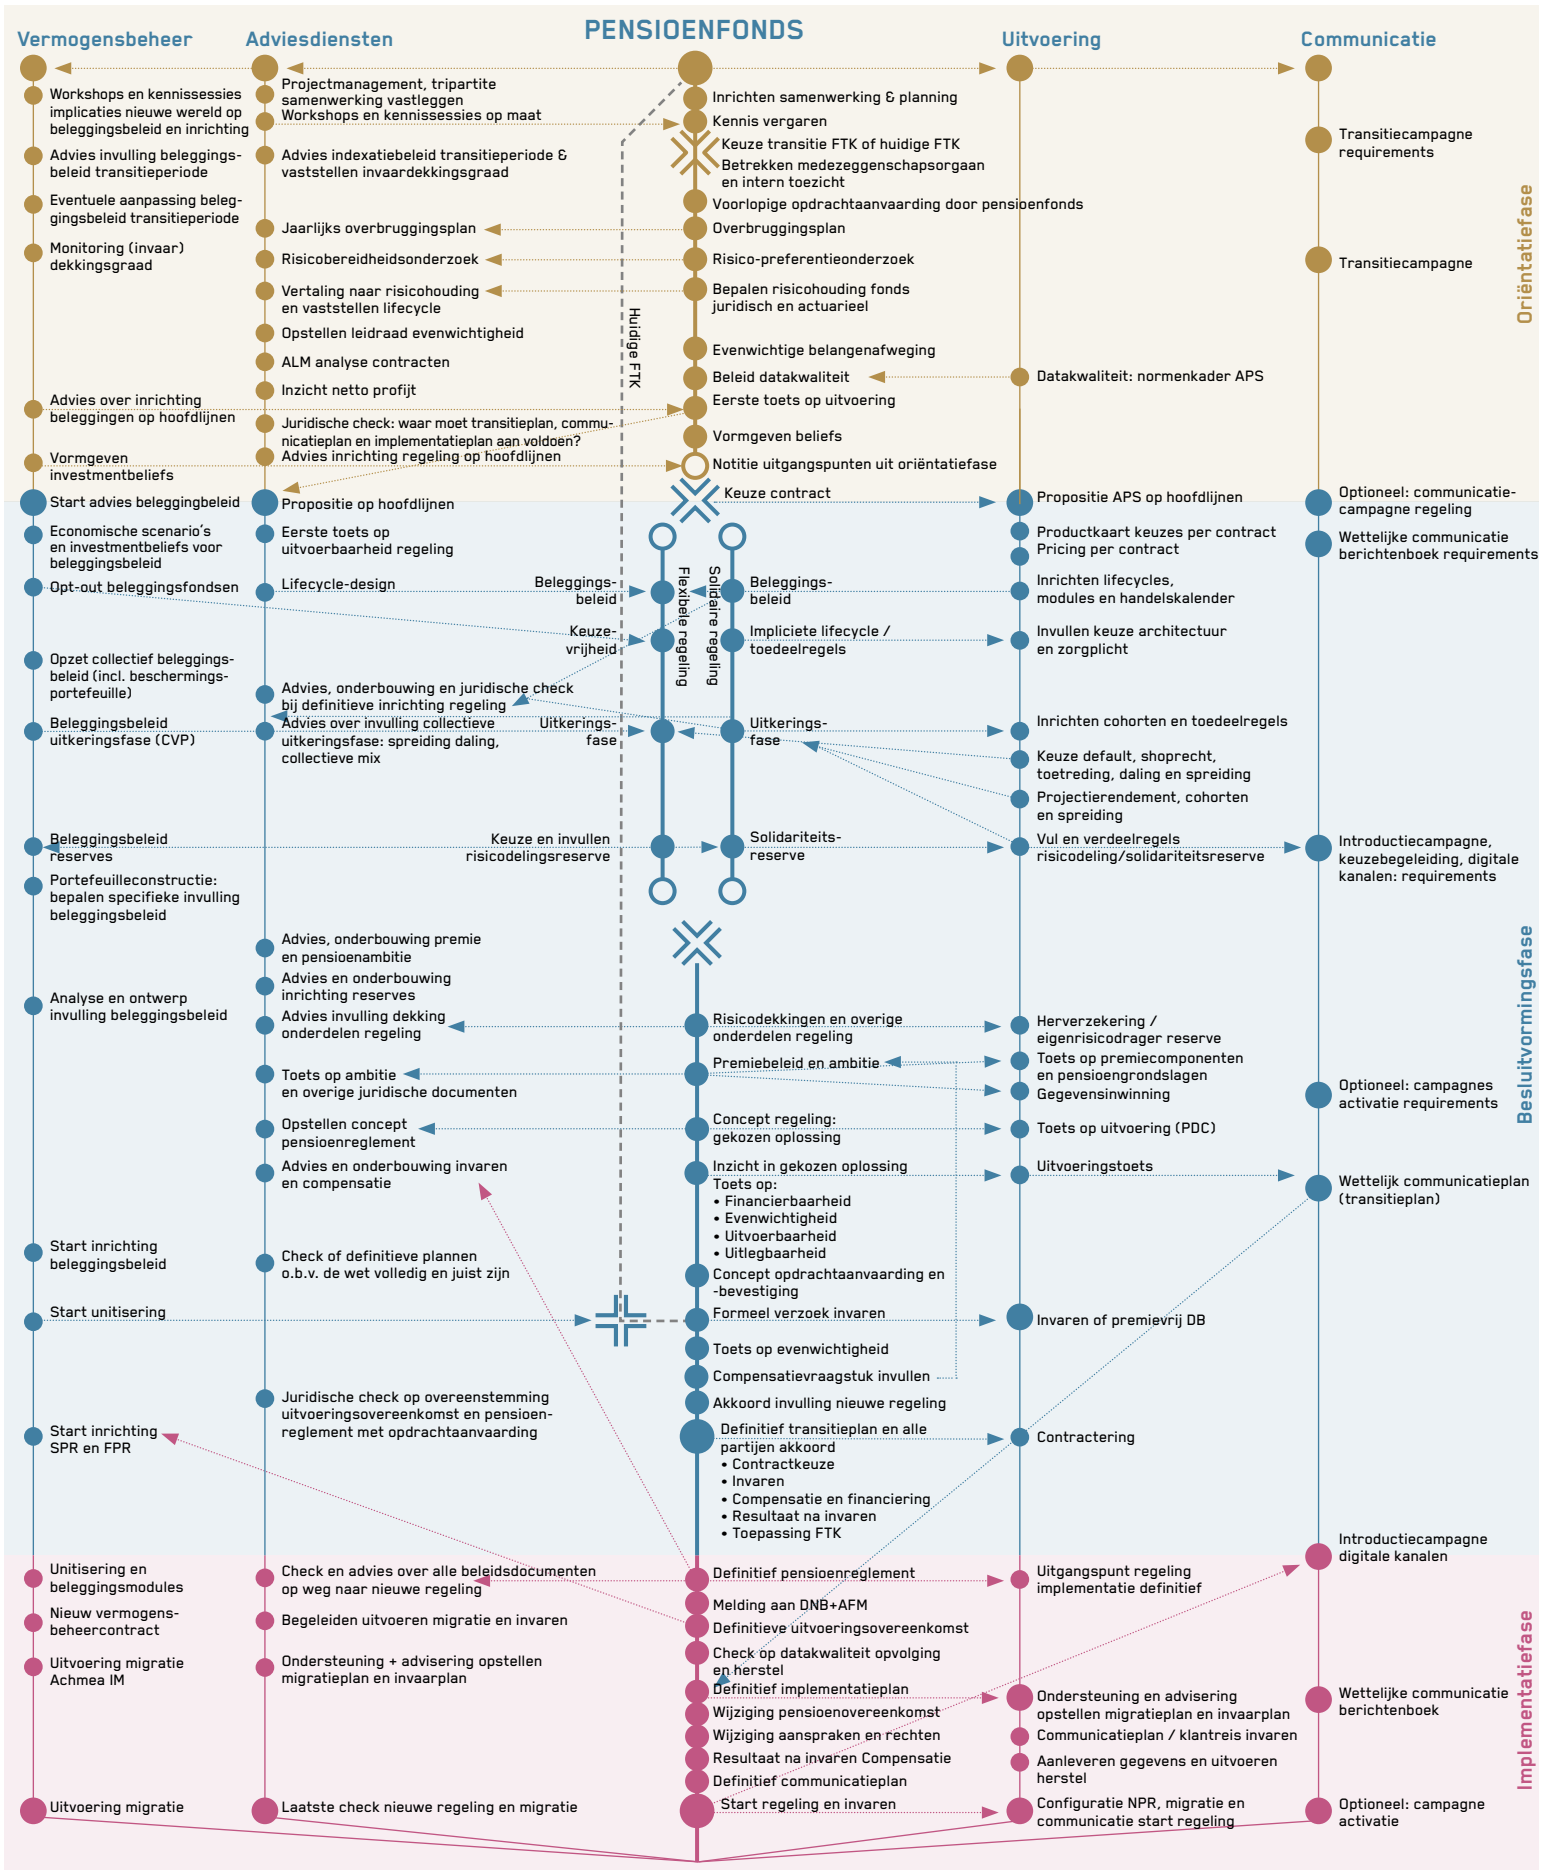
Vermogensbeheer

Adviesdiensten

PENSIOENFONDS

Uitvoering

Communicatie

Oriëntatiefase

Workshops en kennissessies implicaties nieuwe wereld op beleggingsbeleid en inrichting

Advies invulling beleggingsbeleid transitieperiode

Eventuele aanpassing beleggingsbeleid transitieperiode

Monitoring (invaar) dekkingsgraad

Advies over inrichting beleggingen op hoofdlijnen

Vormgeven investmentbeliefs

Projectmanagement, tripartite samenwerking vastleggen

Workshops en kennissessies op maat

Advies indexatiebeleid transitieperiode & vaststellen invaardekkingsgraad

Jaarlijks overbruggingsplan

Risicobereidheidsonderzoek

Vertaling naar risicohouding en vaststellen lifecycle

Opstellen leidraad evenwichtigheid

ALM analyse contracten

Inzicht netto profijt

Juridische check: waar moet transitieplan, communicatieplan en implementatieplan aan voldoen?

Advies inrichting regeling op hoofdlijnen

Inrichten samenwerking & planning

Kennis vergaren

Keuze transitie FTK of huidige FTK

Betrekken medezeggenschapsorgaan en intern toezicht

Voorlopige opdrachtaanvaarding door pensioenfonds

Overbruggingsplan

Risico-preferentieonderzoek

Bepalen risicohouding fonds juridisch en actuarieel

Evenwichtige belangenafweging

Beleid datakwaliteit

Eerste toets op uitvoering

Vormgeven beliefs

Notitie uitgangspunten uit oriëntatiefase

Huidige FTK

Datakwaliteit: normenkader APS

Transitiecampagne requirements

Transitiecampagne

Besluitvormingsfase

Start advies beleggingbeleid

Propositie op hoofdlijnen

Keuze contract

Propositie APS op hoofdlijnen

Optioneel: communicatiecampagne regeling

Economische scenario's en investmentbeliefs voor beleggingsbeleid

Eerste toets op uitvoerbaarheid regeling

Productkaart keuzes per contract

Pricing per contract

Wettelijke communicatie berichtenboek requirements

Opt-out beleggingsfondsen

Lifecycle-design

Beleggingsbeleid

Flexibele regeling

Solidaire regeling

Beleggingsbeleid

Inrichten lifecycles, modules en handelskalender

Keuzevrijheid

Impliciete lifecycle / toedeelregels

Invullen keuze architectuur en zorgplicht

Opzet collectief beleggingsbeleid (incl. beschermingsportefeuille)

Advies, onderbouwing en juridische check bij definitieve inrichting regeling

Beleggingsbeleid uitkeringsfase (CVP)

Advies over invulling collectieve uitkeringsfase: spreiding daling, collectieve mix

Uitkeringsfase

Uitkeringsfase

Inrichten cohorten en toedeelregels

Keuze default, shoprecht, toetreding, daling en spreiding

Projectierendement, cohorten en spreiding

Beleggingsbeleid reserves

Keuze en invullen risicodelingsreserve

Solidariteitsreserve

Vul en verdeelregels risicodeling/solidariteitsreserve

Introductiecampagne, keuzebegeleiding, digitale kanalen: requirements

Portefeuilleconstructie: bepalen specifieke invulling beleggingsbeleid

Advies, onderbouwing premie en pensioenambitie

Advies en onderbouwing inrichting reserves

Analyse en ontwerp invulling beleggingsbeleid

Advies invulling dekking onderdelen regeling

Risicodekkingen en overige onderdelen regeling

Herverzekering / eigenrisicodrager reserve

Premiebeleid en ambitie

Toets op premiecomponenten en pensioengrondslagen

Toets op ambitie en overige juridische documenten

Gegevensinwinning

Optioneel: campagnes activatie requirements

Opstellen concept pensioenreglement

Concept regeling: gekozen oplossing

Toets op uitvoering (PDC)

Advies en onderbouwing invaren en compensatie

Inzicht in gekozen oplossing

Toets op:
• Financierbaarheid
• Evenwichtigheid
• Uitvoerbaarheid
• Uitlegbaarheid

Uitvoeringstoets

Wettelijk communicatieplan (transitieplan)

Start inrichting beleggingsbeleid

Check of definitieve plannen o.b.v. de wet volledig en juist zijn

Concept opdrachtaanvaarding en -bevestiging

Start unitisering

Formeel verzoek invaren

Invaren of premievrij DB

Toets op evenwichtigheid

Compensatievraagstuk invullen

Juridische check op overeenstemming uitvoeringsovereenkomst en pensioenreglement met opdrachtaanvaarding

Akkoord invulling nieuwe regeling

Start inrichting SPR en FPR

Definitief transitieplan en alle partijen akkoord
• Contractkeuze
• Invaren
• Compensatie en financiering
• Resultaat na invaren
• Toepassing FTK

Contractering

Implementatiefase

Introductiecampagne digitale kanalen

Unitisering en beleggingsmodules

Check en advies over alle beleidsdocumenten op weg naar nieuwe regeling

Definitief pensioenreglement

Uitgangspunt regeling implementatie definitief

Nieuw vermogensbeheercontract

Begeleiden uitvoeren migratie en invaren

Melding aan DNB+AFM

Definitieve uitvoeringsovereenkomst

Uitvoering migratie Achmea IM

Ondersteuning + advisering opstellen migratieplan en invaarplan

Check op datakwaliteit opvolging en herstel

Definitief implementatieplan

Ondersteuning en advisering opstellen migratieplan en invaarplan

Wettelijke communicatie berichtenboek

Wijziging pensioenovereenkomst

Wijziging aanspraken en rechten

Communicatieplan / klantreis invaren

Resultaat na invaren Compensatie

Aanleveren gegevens en uitvoeren herstel

Definitief communicatieplan

Uitvoering migratie

Laatste check nieuwe regeling en migratie

Start regeling en invaren

Configuratie NPR, migratie en communicatie start regeling

Optioneel: campagne activatie